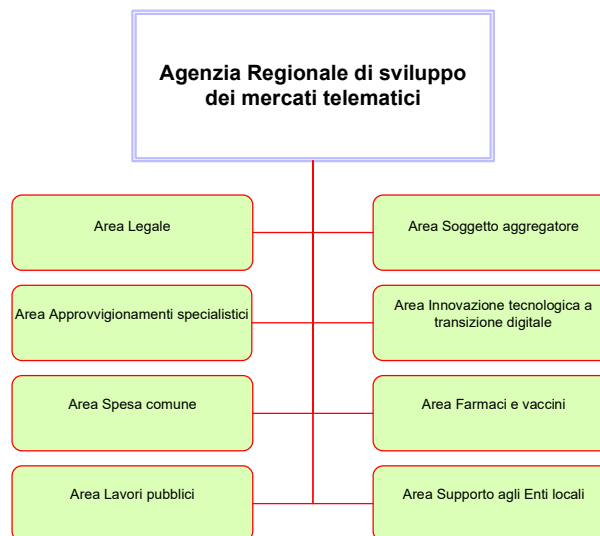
Agenzia Regionale di sviluppo dei mercati telematici

Area Legale

Area Soggetto aggregatore

Area Approvvigionamenti specialistici

Area Innovazione tecnologica a transizione digitale

Area Spesa comune

Area Farmaci e vaccini

Area Lavori pubblici

Area Supporto agli Enti locali